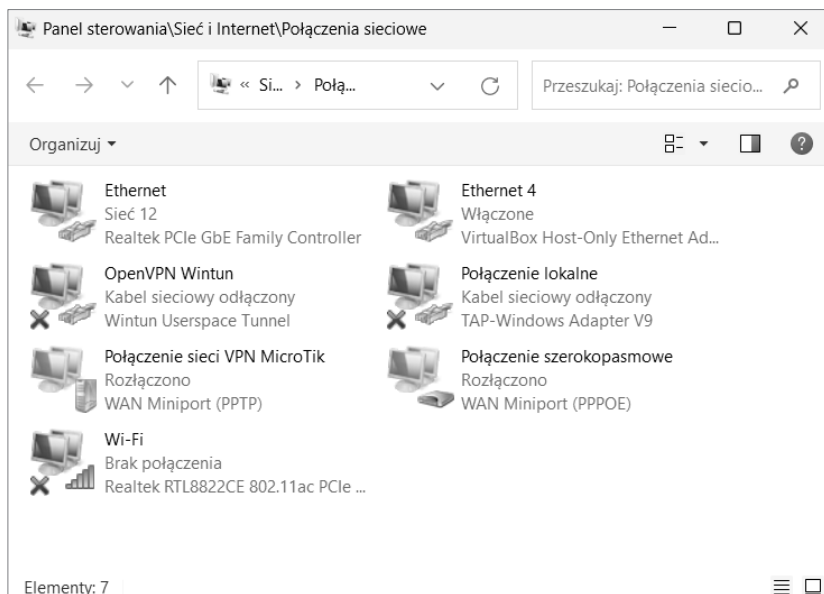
Panel sterowania\Sieć i Internet\Połączenia sieciowe

« Si... › Połą...

Przeszukaj: Połączenia siecio...

Organizuj ▾

Ethernet
Sieć 12
Realtek PCIe GbE Family Controller

Ethernet 4
Włączone
VirtualBox Host-Only Ethernet Ad...

OpenVPN Wintun
Kabel sieciowy odłączony
Wintun Userspace Tunnel

Połączenie lokalne
Kabel sieciowy odłączony
TAP-Windows Adapter V9

Połączenie sieci VPN MicroTik
Rozłączono
WAN Miniport (PPTP)

Połączenie szerokopasmowe
Rozłączono
WAN Miniport (PPPOE)

Wi-Fi
Brak połączenia
Realtek RTL8822CE 802.11ac PCIe ...

Elementy: 7